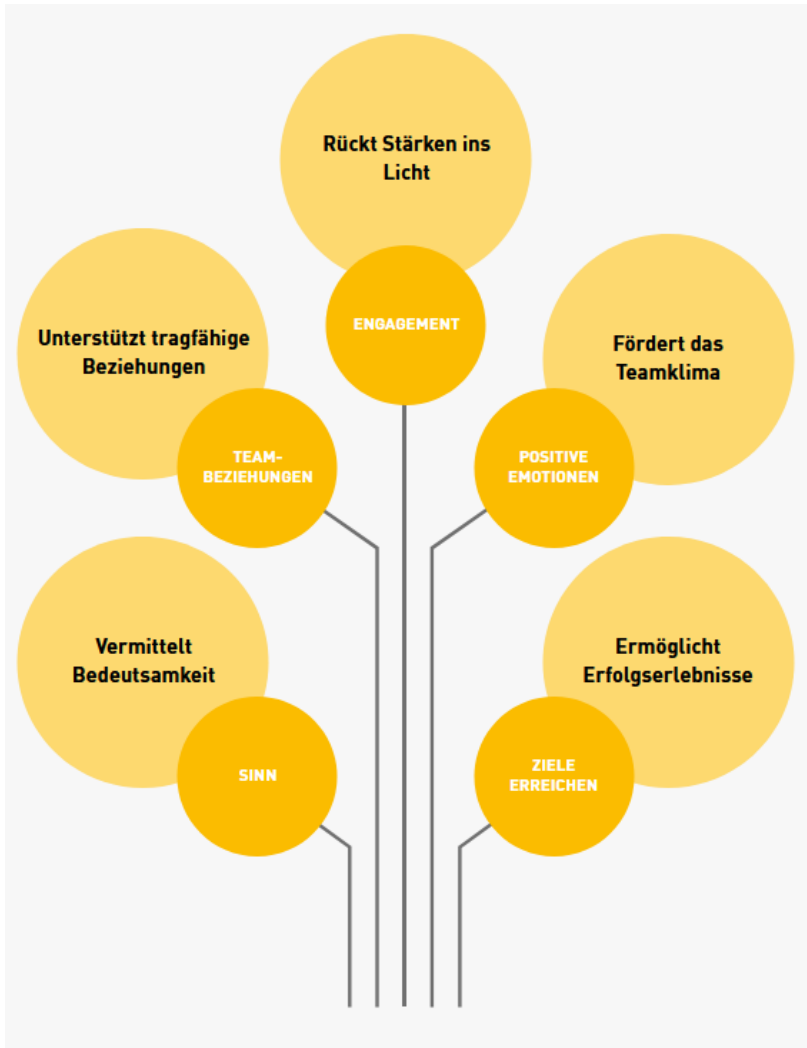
Rückt Stärken ins Licht

ENGAGEMENT

Unterstützt tragfähige Beziehungen

TEAM-BEZIEHUNGEN

Fördert das Teamklima

POSITIVE EMOTIONEN

Vermittelt Bedeutsamkeit

SINN

Ermöglicht Erfolgserlebnisse

ZIELE ERREICHEN